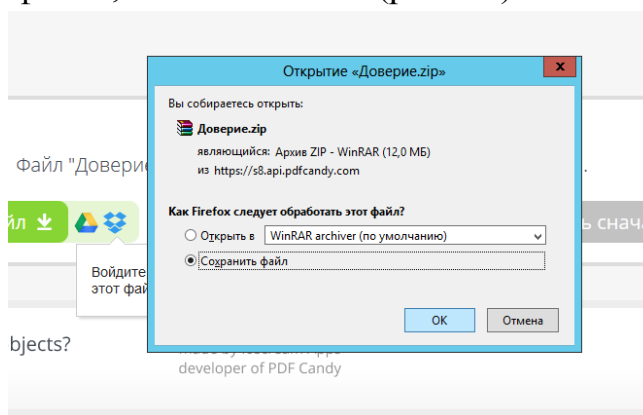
Открытие «Доверие.zip»

Вы собираетесь открыть:

Доверие.zip

являющийся: Архив ZIP - WinRAR (12,0 МБ)

из https://s8.api.pdfcandy.com

Как Firefox следует обработать этот файл?

Открыть в WinRAR archiver (по умолчанию)

Сохранить файл

OK

Отмена

Файл "Довери

йл

ь снача

Войдите
этот фай

bjects?

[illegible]
developer of PDF Candy